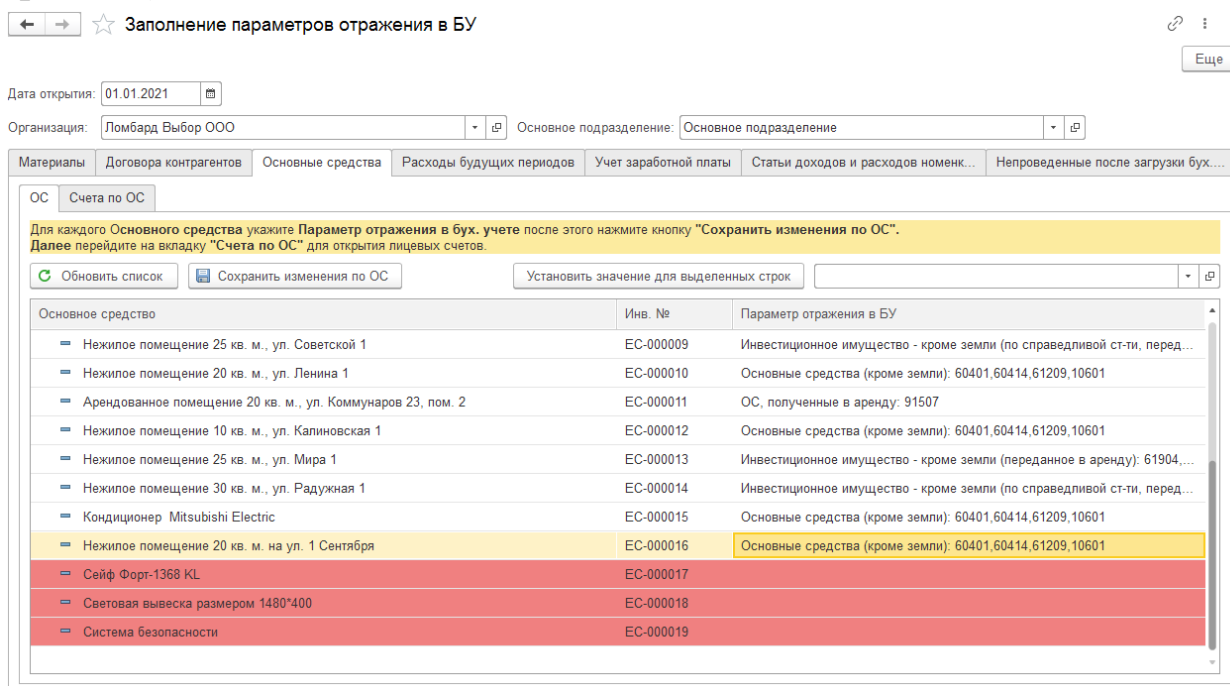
Заполнение параметров отражения в БУ

Еще

Дата открытия: 01.01.2021

Организация: Ломбард Выбор ООО

Основное подразделение: Основное подразделение

Материалы | Договора контрагентов | Основные средства | Расходы будущих периодов | Учет заработной платы | Статьи доходов и расходов номенк... | Непроведенные после загрузки бух...

ОС | Счета по ОС

Для каждого Основного средства укажите Параметр отражения в бух. учете после этого нажмите кнопку "Сохранить изменения по ОС".
Далее перейдите на вкладку "Счета по ОС" для открытия лицевых счетов.

Обновить список | Сохранить изменения по ОС | Установить значение для выделенных строк

| Основное средство | Инв. № | Параметр отражения в БУ |
|---|---|---|
| Нежилое помещение 25 кв. м., ул. Советской 1 | ЕС-000009 | Инвестиционное имущество - кроме земли (по справедливой ст-ти, перед... |
| Нежилое помещение 20 кв. м., ул. Ленина 1 | ЕС-000010 | Основные средства (кроме земли): 60401,60414,61209,10601 |
| Арендованное помещение 20 кв. м., ул. Коммунаров 23, пом. 2 | ЕС-000011 | ОС, полученные в аренду: 91507 |
| Нежилое помещение 10 кв. м., ул. Калиновская 1 | ЕС-000012 | Основные средства (кроме земли): 60401,60414,61209,10601 |
| Нежилое помещение 25 кв. м., ул. Мира 1 | ЕС-000013 | Инвестиционное имущество - кроме земли (переданное в аренду): 61904,... |
| Нежилое помещение 30 кв. м., ул. Радужная 1 | ЕС-000014 | Инвестиционное имущество - кроме земли (по справедливой ст-ти, перед... |
| Кондиционер Mitsubishi Electric | ЕС-000015 | Основные средства (кроме земли): 60401,60414,61209,10601 |
| Нежилое помещение 20 кв. м. на ул. 1 Сентября | ЕС-000016 | Основные средства (кроме земли): 60401,60414,61209,10601 |
| Сейф Форт-1368 KL | ЕС-000017 | |
| Световая вывеска размером 1480*400 | ЕС-000018 | |
| Система безопасности | ЕС-000019 | |